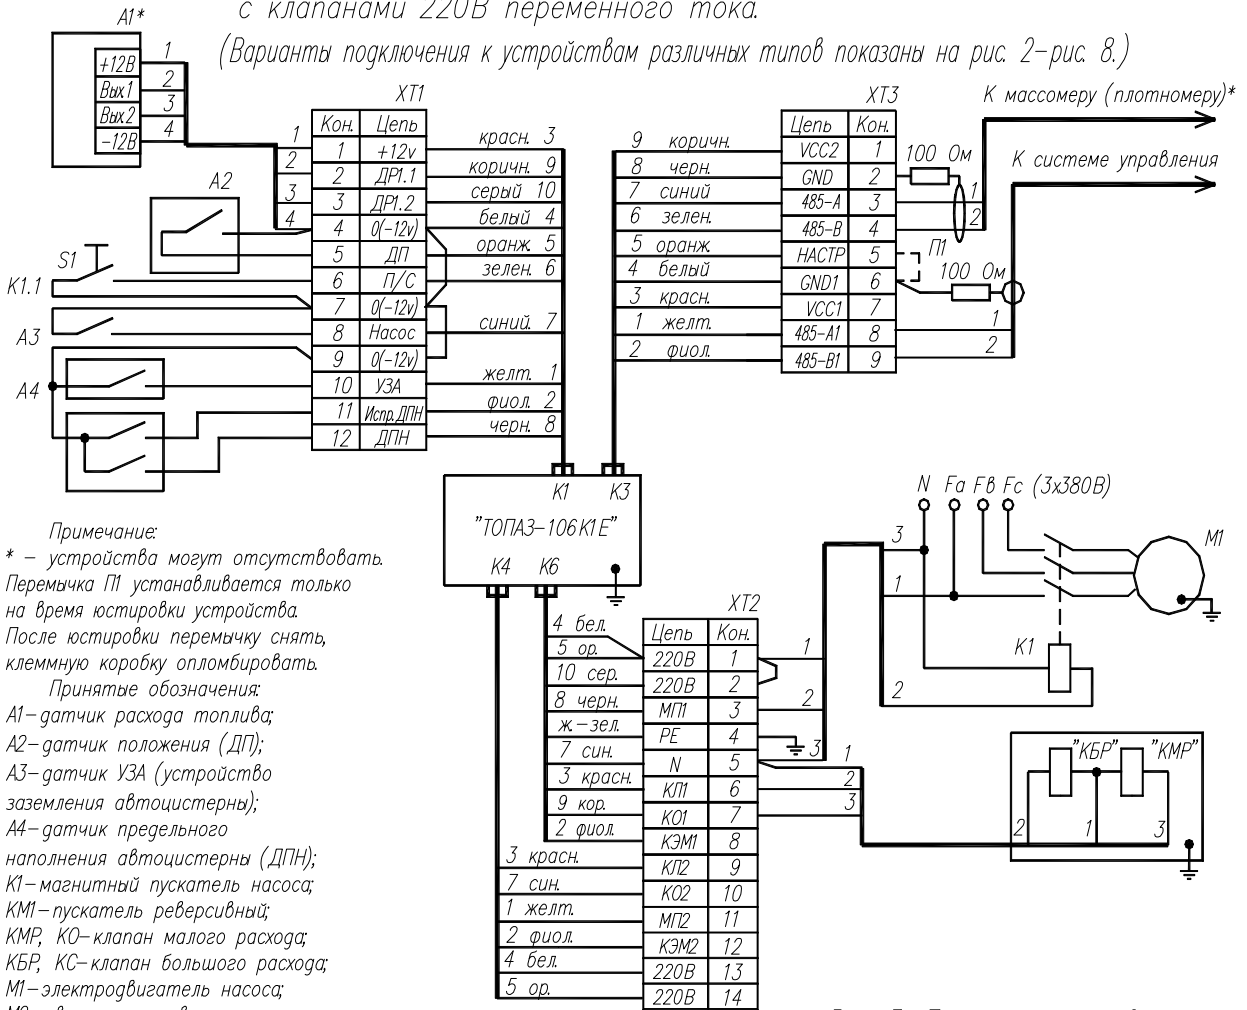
с клапанами 220В переменного тока.
(Варианты подключения к устройствам различных типов показаны на рис. 2–рис. 8.)

A1*

| |
|---|
| +12В |
| Вых1 |
| Вых2 |
| –12В |

1 2 3 4

XT1

| Кон. | Цепь |
|---|---|
| 1 | +12v |
| 2 | ДР1.1 |
| 3 | ДР1.2 |
| 4 | 0(–12v) |
| 5 | ДП |
| 6 | П/С |
| 7 | 0(–12v) |
| 8 | Насос |
| 9 | 0(–12v) |
| 10 | УЗА |
| 11 | Испр.ДПН |
| 12 | ДПН |

красн. 3
коричн. 9
серый 10
белый 4
оранж. 5
зелен. 6
синий 7
желт. 1
фиол. 2
черн. 8

A2
S1
K1.1
A3
A4

XT3

| Цепь | Кон. |
|---|---|
| VCC2 | 1 |
| GND | 2 |
| 485-A | 3 |
| 485-B | 4 |
| НАСТР | 5 |
| GND1 | 6 |
| VCC1 | 7 |
| 485-A1 | 8 |
| 485-B1 | 9 |

9 коричн.
8 черн.
7 синий
6 зелен.
5 оранж.
4 белый
3 красн.
1 желт.
2 фиол.

К массомеру (плотномеру)*
К системе управления
100 Ом
1
2
П1
100 Ом
1
2

K1 K3
"ТОПАЗ–106К1Е"
K4 K6

Примечание:
* – устройства могут отсутствовать.
Перемычка П1 устанавливается только на время юстировки устройства.
После юстировки перемычку снять, клеммную коробку опломбировать.
Принятые обозначения:
A1–датчик расхода топлива;
A2–датчик положения (ДП);
A3–датчик УЗА (устройство заземления автоцистерны);
A4–датчик предельного наполнения автоцистерны (ДПН);
K1–магнитный пускатель насоса;
KM1–пускатель реверсивный;
KMP, KO–клапан малого расхода;
КБР, КС–клапан большого расхода;
M1–электродвигатель насоса;
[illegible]

N Fa Fв Fc (3x380В)
M1
3
1
K1
2

XT2

| Цепь | Кон. |
|---|---|
| 220В | 1 |
| 220В | 2 |
| МП1 | 3 |
| PE | 4 |
| N | 5 |
| КЛ1 | 6 |
| КО1 | 7 |
| КЭМ1 | 8 |
| КЛ2 | 9 |
| КО2 | 10 |
| МП2 | 11 |
| КЭМ2 | 12 |
| 220В | 13 |
| 220В | 14 |

4 бел.
5 ор.
10 сер.
8 черн.
ж.–зел.
7 син.
3 красн.
9 кор.
2 фиол.
3 красн.
7 син.
1 желт.
2 фиол.
4 бел.
5 ор.

1
2
3
1
2
3

"КБР" "КМР"
2 1 3